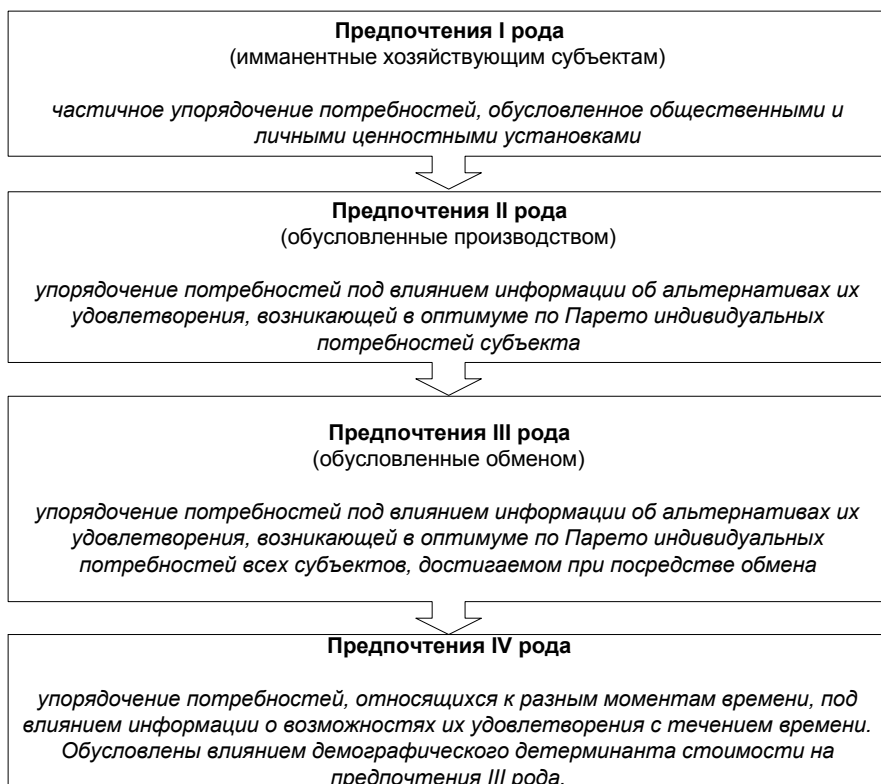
**Предпочтения I рода**
(имманентные хозяйствующим субъектам)

*частичное упорядочение потребностей, обусловленное общественными и личными ценностными установками*

**Предпочтения II рода**
(обусловленные производством)

*упорядочение потребностей под влиянием информации об альтернативах их удовлетворения, возникающей в оптимуме по Парето индивидуальных потребностей субъекта*

**Предпочтения III рода**
(обусловленные обменом)

*упорядочение потребностей под влиянием информации об альтернативах их удовлетворения, возникающей в оптимуме по Парето индивидуальных потребностей всех субъектов, достигаемом при посредстве обмена*

**Предпочтения IV рода**

*упорядочение потребностей, относящихся к разным моментам времени, под влиянием информации о возможностях их удовлетворения с течением времени. Обусловлены влиянием демографического детерминанта стоимости на предпочтения III рода.*